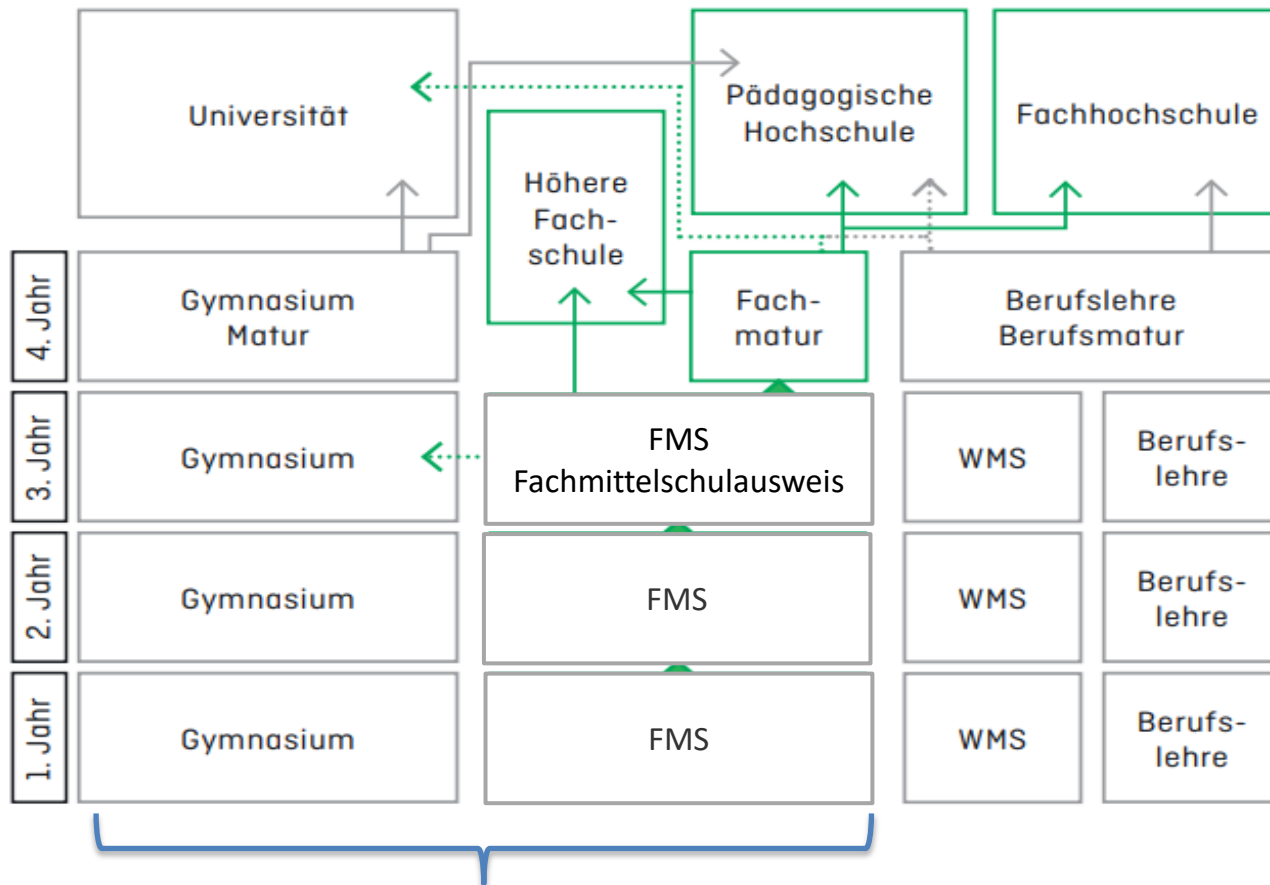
Universität

Pädagogische Hochschule

Fachhochschule

Höhere Fachschule

4. Jahr

Gymnasium Matur

Fachmatur

Berufslehre Berufsmatur

3. Jahr

Gymnasium

FMS Fachmittelschulausweis

WMS

Berufslehre

2. Jahr

Gymnasium

FMS

WMS

Berufslehre

1. Jahr

Gymnasium

FMS

WMS

Berufslehre